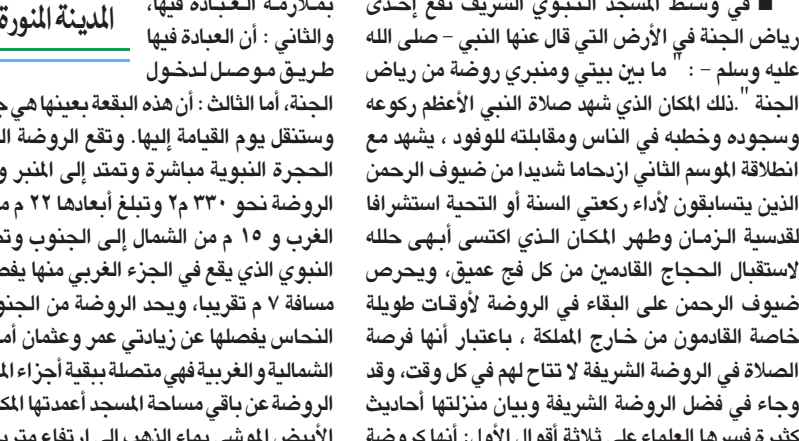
المدينة المنورة

بملازمة العبادة فيها، والثاني : أن العبادة فيها طريق موصل لدخول الجنة، أما الثالث : أن هذه البقعة بعينها هي ج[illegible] وستنقل يوم القيامة إليها. وتقع الروضة ال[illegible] الحجرة النبوية مباشرة وتمتد إلى المنبر و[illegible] الروضة نحو ٣٣٠ م٢ وتبلغ أبعادها ٢٢ م م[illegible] الغرب و ١٥ م من الشمال إلى الجنوب وت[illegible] النبوي الذي يقع في الجزء الغربي منها يفص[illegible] مسافة ٧ م تقريبا، ويحد الروضة من الجنو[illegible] النحاس يفصلها عن زيادتي عمر وعثمان أم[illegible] الشمالية والغربية فهي متصلة ببقية أجزاء الم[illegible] الروضة عن باقي مساحة المسجد أعمدتها المك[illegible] الأبيض الموشى بماء الذهب إلى ارتفاع متر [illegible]

■ في وسط المسجد النبوي الشريف تقع إحدى رياض الجنة في الأرض التي قال عنها النبي - صلى الله عليه وسلم - : " ما بين بيتي ومنبري روضة من رياض الجنة ".ذلك المكان الذي شهد صلاة النبي الأعظم ركوعه وسجوده وخطبه في الناس ومقابلته للوفود ، يشهد مع انطلاقة الموسم الثاني ازدحاما شديدا من ضيوف الرحمن الذين يتسابقون لأداء ركعتي السنة أو التحية استشرافا لقدسية الزمان وطهر المكان الذي اكتسى أبهى حلله لاستقبال الحجاج القادمين من كل فج عميق، ويحرص ضيوف الرحمن على البقاء في الروضة لأوقات طويلة خاصة القادمون من خارج المملكة ، باعتبار أنها فرصة الصلاة في الروضة الشريفة لا تتاح لهم في كل وقت، وقد وجاء في فضل الروضة الشريفة وبيان منزلتها أحاديث كثيرة فسرها العلماء على ثلاثة أقوال الأول: أنها كروضة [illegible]